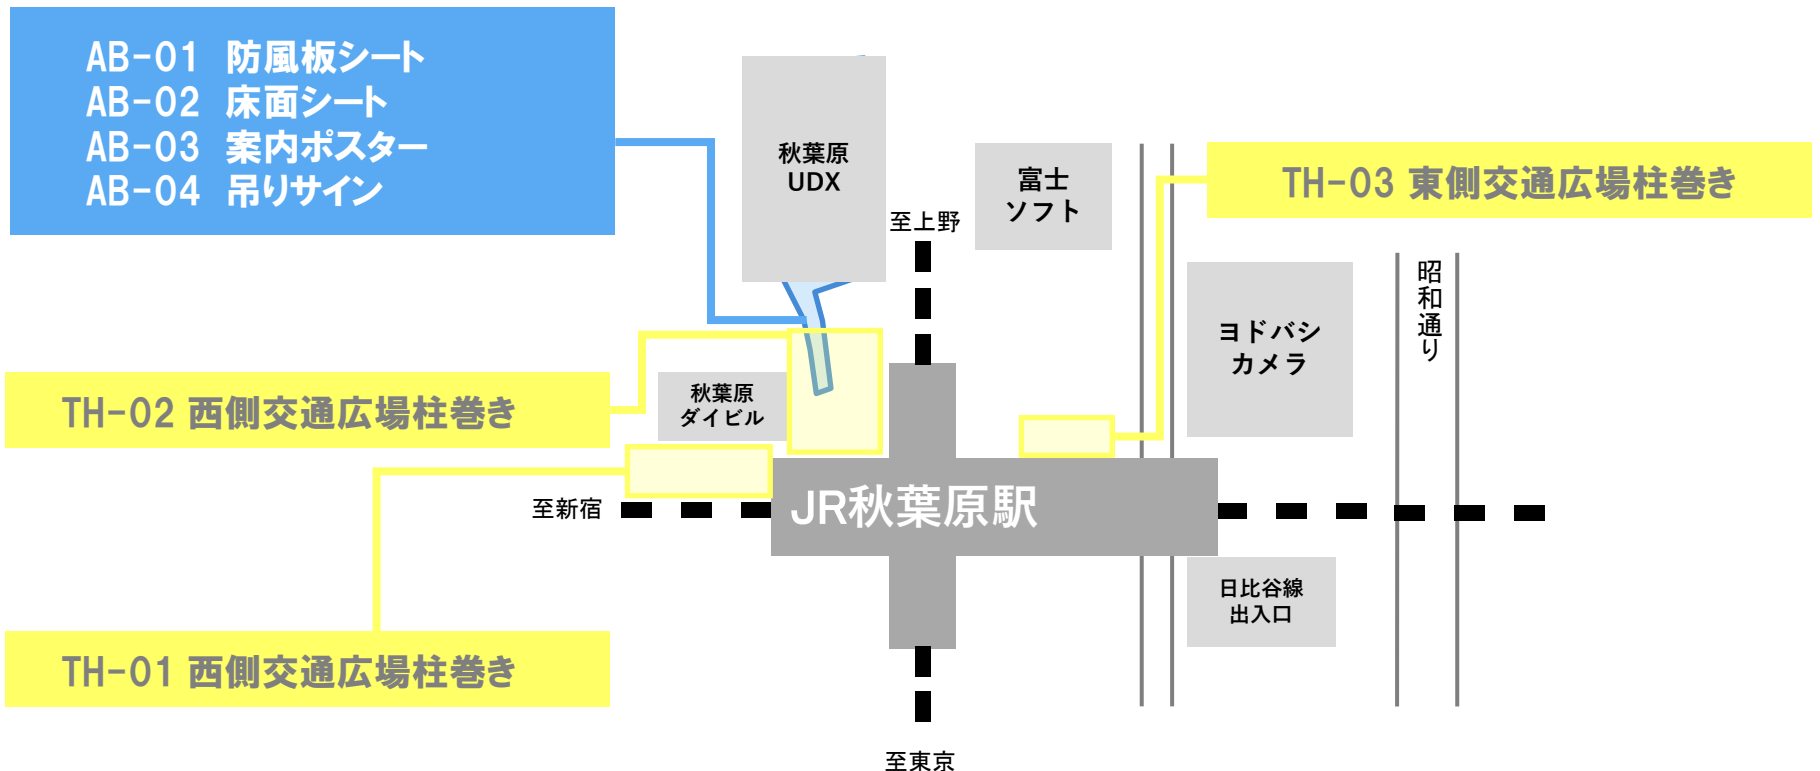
AB-01 防風板シート
AB-02 床面シート
AB-03 案内ポスター
AB-04 吊りサイン

秋葉原
UDX

至上野

富士
ソフト

TH-03 東側交通広場柱巻き

昭和通り

ヨドバシ
カメラ

TH-02 西側交通広場柱巻き

秋葉原
ダイビル

至新宿

JR秋葉原駅

日比谷線
出入口

TH-01 西側交通広場柱巻き

至東京